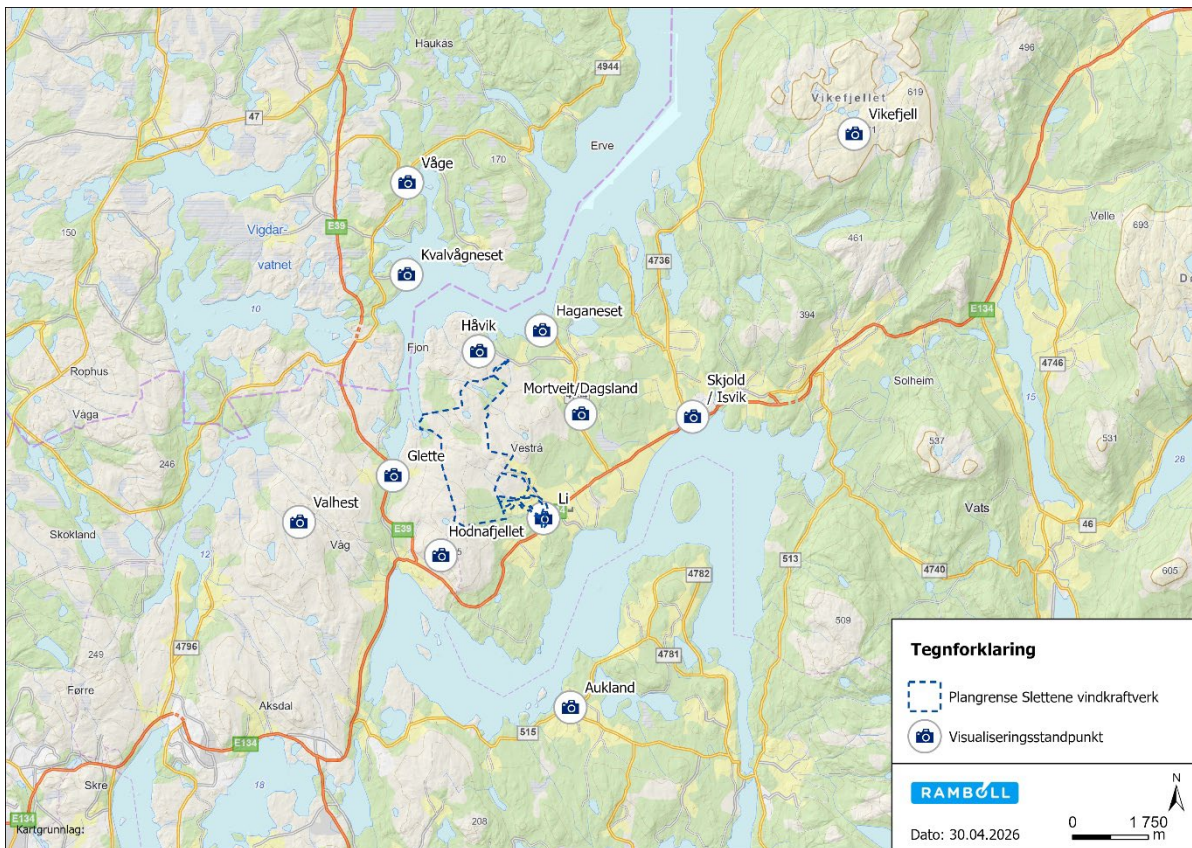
Haukas
4944
47
Vikefjellet
619
Vikefjell
496
Våge
170
Erve
150
Vigdar-
vatnet
E39
Kvalvågneset
4736
461
Velle
693
10
Håvik
Haganeset
394
E134
Fjon
Rophus
Mortveit/Dagsland
Skjold / Isvik
4746
Solheim
Våga
Vestrå
15
537
531
28
Glette
246
Li
Valhest
Skokland
Våg
E39
Hodnafjellet
Vats
46
513
4740
4782
605
12
509
4796
249
4781
Førre
Aukland
Aksdal
515
E134
Skre
18
E134
Kartgrunnlag:
208
Tegnforklaring
Plangrense Slettene vindkraftverk
Visualiseringsstandpunkt
RAMBOLL
N
Dato: 30.04.2026
0
1 750
m